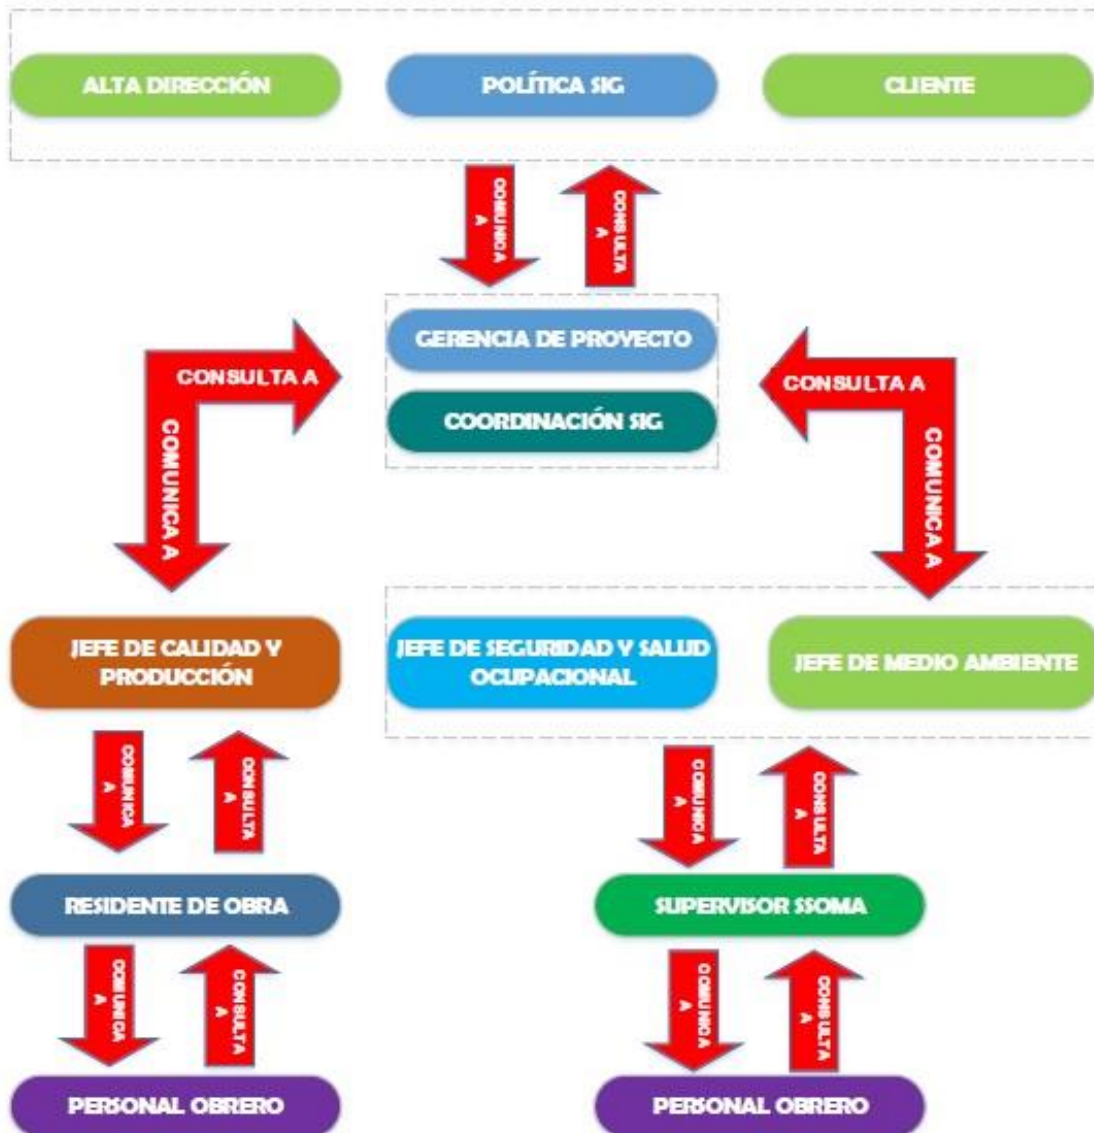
ALTA DIRECCIÓN

POLÍTICA SIG

CLIENTE

COMUNICA A

CONSULTA A

GERENCIA DE PROYECTO

COORDINACIÓN SIG

CONSULTA A

COMUNICA A

CONSULTA A

COMUNICA A

JEFE DE CALIDAD Y PRODUCCIÓN

JEFE DE SEGURIDAD Y SALUD OCUPACIONAL

JEFE DE MEDIO AMBIENTE

COMUNICA A

CONSULTA A

COMUNICA A

CONSULTA A

RESIDENTE DE OBRA

SUPERVISOR SSOMA

COMUNICA A

CONSULTA A

COMUNICA A

CONSULTA A

PERSONAL OBRERO

PERSONAL OBRERO